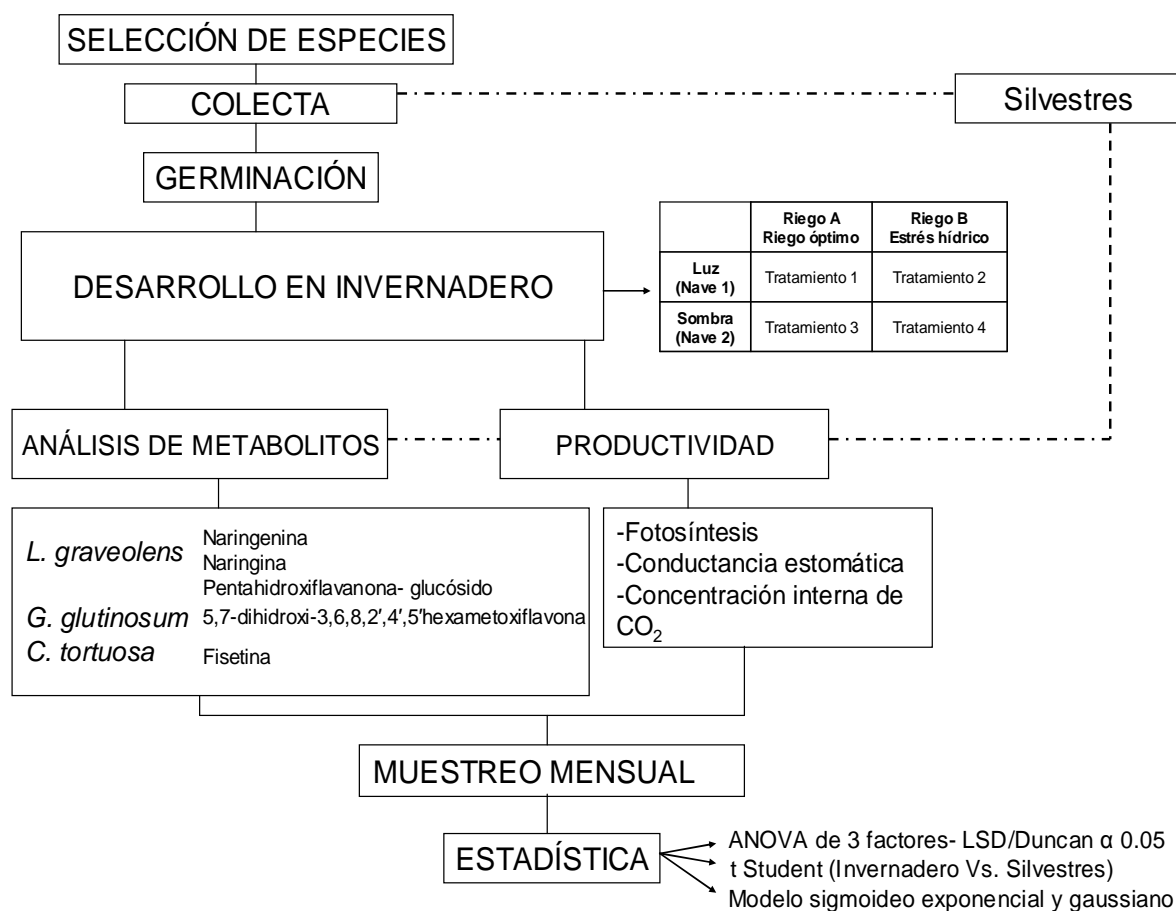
SELECCIÓN DE ESPECIES

COLECTA

Silvestres

GERMINACIÓN

DESARROLLO EN INVERNADERO

| | Riego A Riego óptimo | Riego B Estrés hídrico |
|---|---|---|
| Luz (Nave 1) | Tratamiento 1 | Tratamiento 2 |
| Sombra (Nave 2) | Tratamiento 3 | Tratamiento 4 |

ANÁLISIS DE METABOLITOS

PRODUCTIVIDAD

L. graveolens Naringenina
Naringina
Pentahidroxiflavanona- glucósido
G. glutinosum 5,7-dihidroxi-3,6,8,2′,4′,5′hexametoxiflavona
C. tortuosa Fisetina

-Fotosíntesis
-Conductancia estomática
-Concentración interna de $CO_2$

MUESTREO MENSUAL

ESTADÍSTICA

ANOVA de 3 factores- LSD/Duncan α 0.05
t Student (Invernadero Vs. Silvestres)
Modelo sigmoideo exponencial y gaussiano